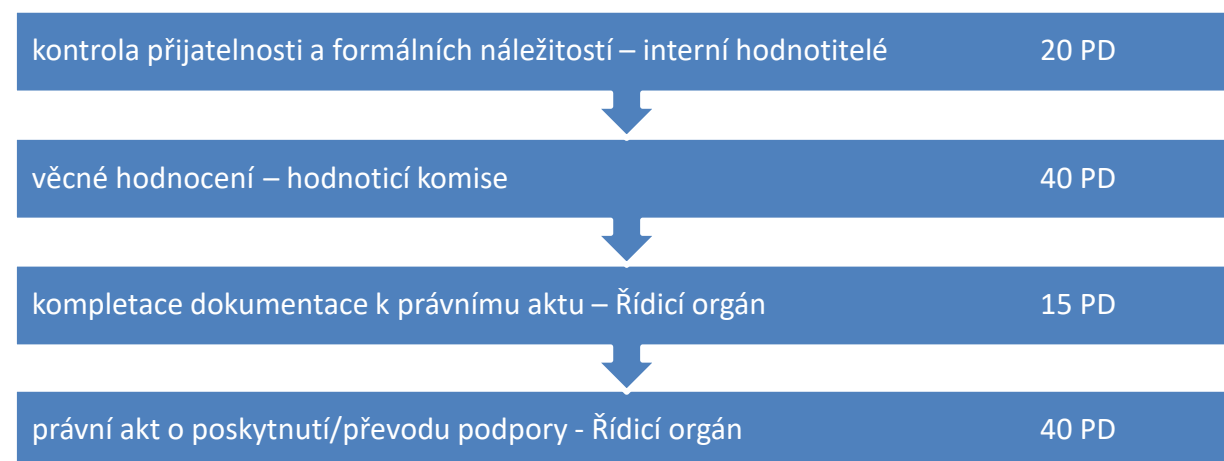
kontrola přijatelnosti a formálních náležitostí – interní hodnotitelé 20 PD

věcné hodnocení – hodnoticí komise 40 PD

kompletace dokumentace k právnímu aktu – Řídicí orgán 15 PD

právní akt o poskytnutí/převodu podpory - Řídicí orgán 40 PD